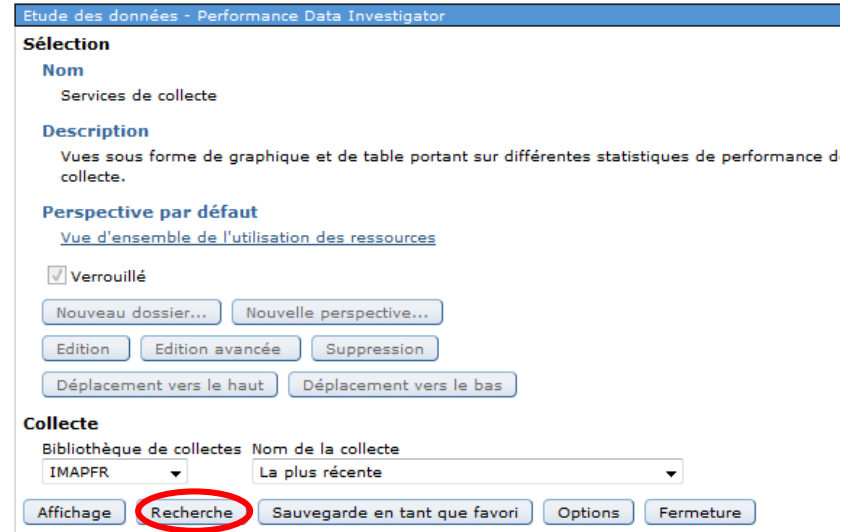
Etude des données - Performance Data Investigator

Sélection

Nom

Services de collecte

Description

Vues sous forme de graphique et de table portant sur différentes statistiques de performance d collecte.

Perspective par défaut

Vue d'ensemble de l'utilisation des ressources

Verrouillé

Nouveau dossier... Nouvelle perspective...

Edition Edition avancée Suppression

Déplacement vers le haut Déplacement vers le bas

Collecte

Bibliothèque de collectes Nom de la collecte

IMAPFR La plus récente

Affichage Recherche Sauvegarde en tant que favori Options Fermeture